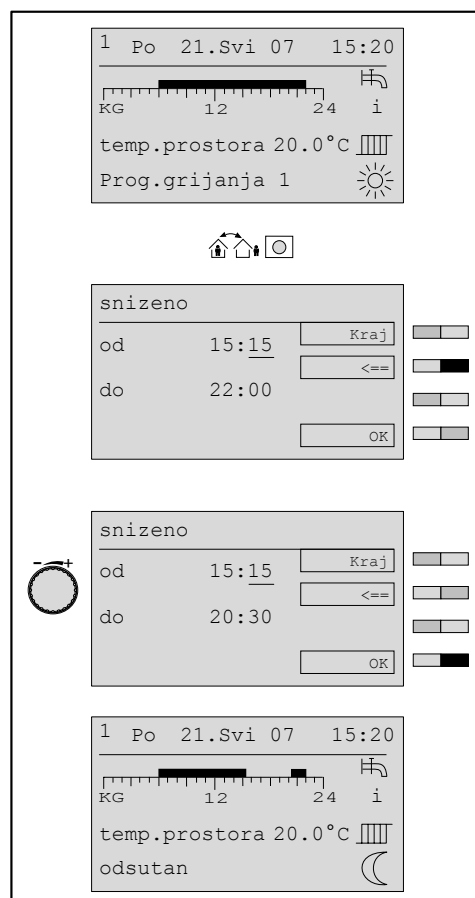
1 Po 21.Svi 07 15:20

KG 12 24 i

temp.prostora 20.0°C

Prog.grijanja 1

snizeno

od 15:15

do 22:00

Kraj

<==

OK

snizeno

od 15:15

do 20:30

Kraj

<==

OK

1 Po 21.Svi 07 15:20

KG 12 24 i

temp.prostora 20.0°C

odsutan